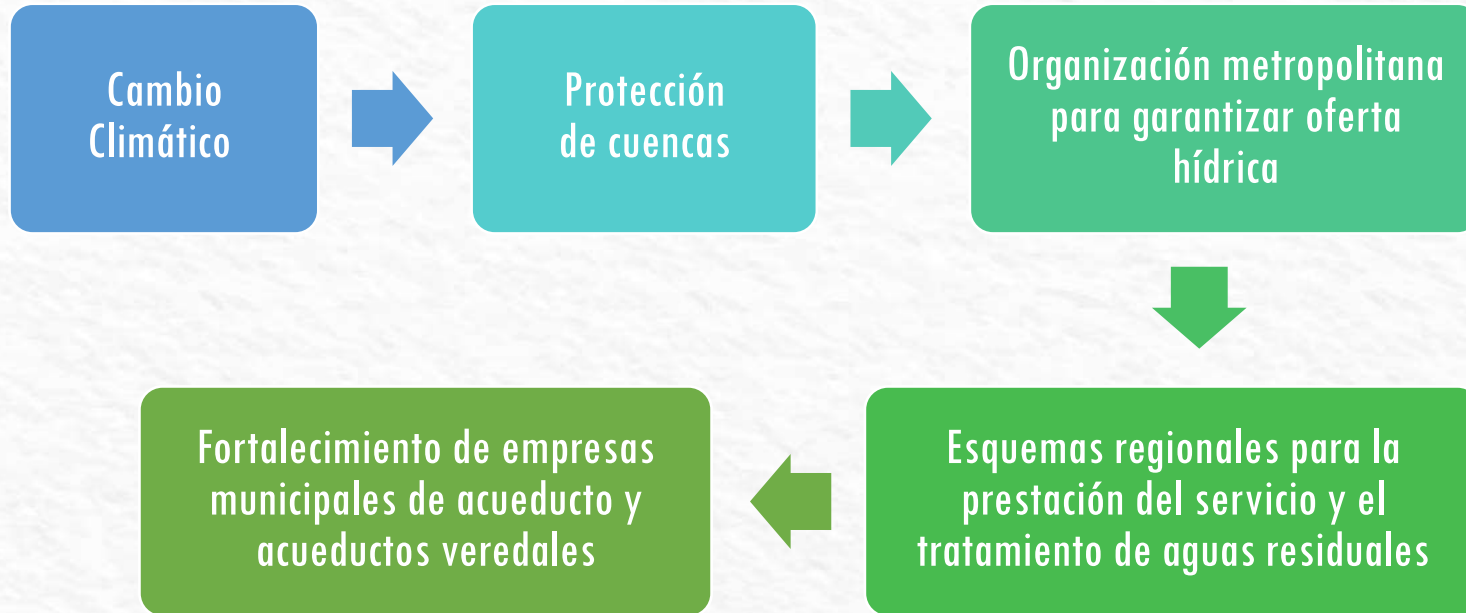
Cambio Climático

Protección de cuencas

Organización metropolitana para garantizar oferta hídrica

Esquemas regionales para la prestación del servicio y el tratamiento de aguas residuales

Fortalecimiento de empresas municipales de acueducto y acueductos veredales